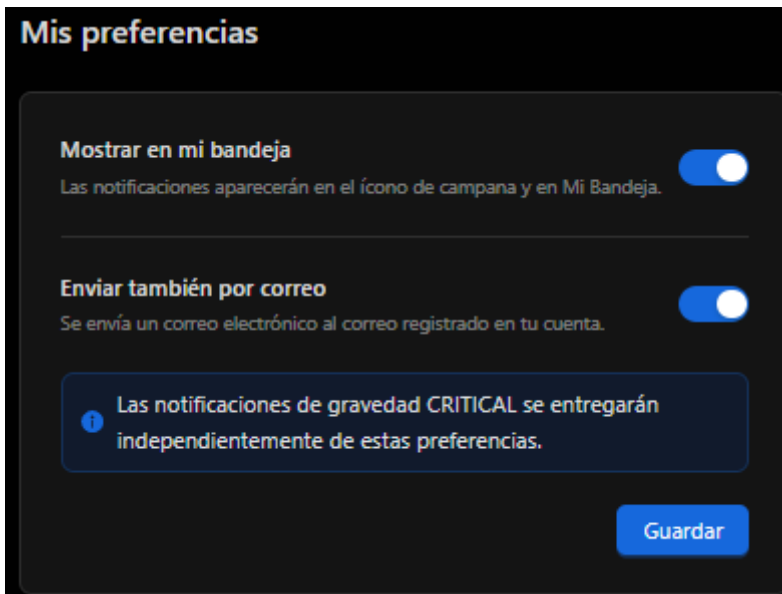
Mis preferencias

Mostrar en mi bandeja

Las notificaciones aparecerán en el ícono de campana y en Mi Bandeja.

Enviar también por correo

Se envía un correo electrónico al correo registrado en tu cuenta.

Las notificaciones de gravedad CRITICAL se entregarán independientemente de estas preferencias.

Guardar